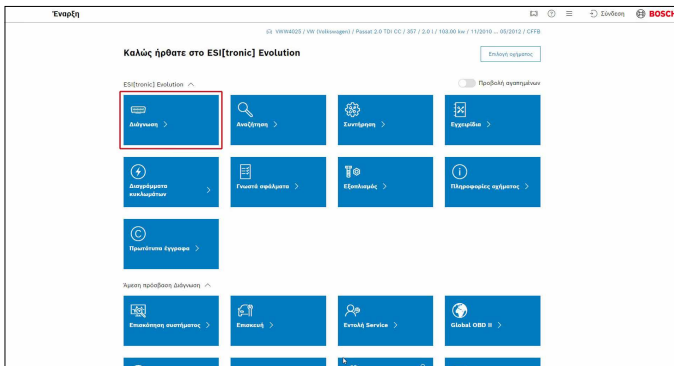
Έναρξη

Σύνδεση BOSCH

VWW4025 / VW (Volkswagen) / Passat 2.0 TDI CC / 357 / 2.0 l / 103.00 kw / 11/2010 ... 05/2012 / CFFB

Καλώς ήρθατε στο ESI[tronic] Evolution

Επιλογή οχήματος

ESI[tronic] Evolution

Προβολή αγαπημένων

Διάγνωση >

Αναζήτηση >

Συντήρηση >

Εγχειρίδια >

Διαγράμματα κυκλωμάτων >

Γνωστά σφάλματα >

Εξοπλισμός >

Πληροφορίες οχήματος >

Πρωτότυπα έγγραφα >

Άμεση πρόσβαση Διάγνωση

Επισκόπηση συστήματος >

Επισκευή >

Εντολή Service >

Global OBD II >